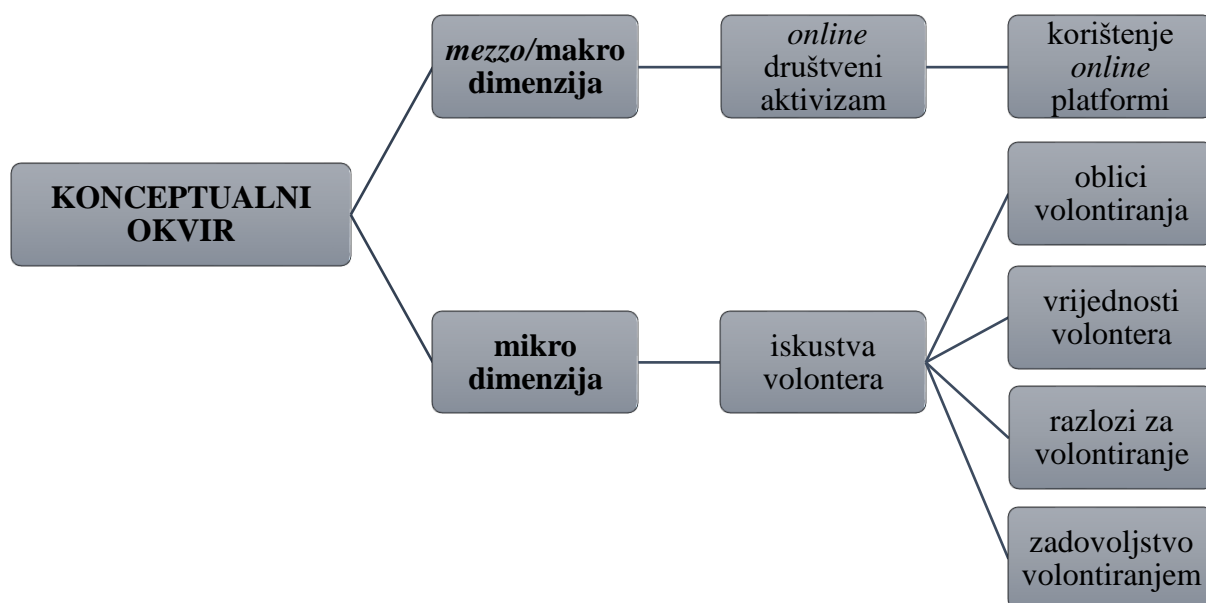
KONCEPTUALNI OKVIR

mezzo/makro dimenzija

online društveni aktivizam

korištenje online platformi

mikro dimenzija

iskustva volontera

oblici volontiranja

vrijednosti volontera

razlozi za volontiranje

zadovoljstvo volontiranjem